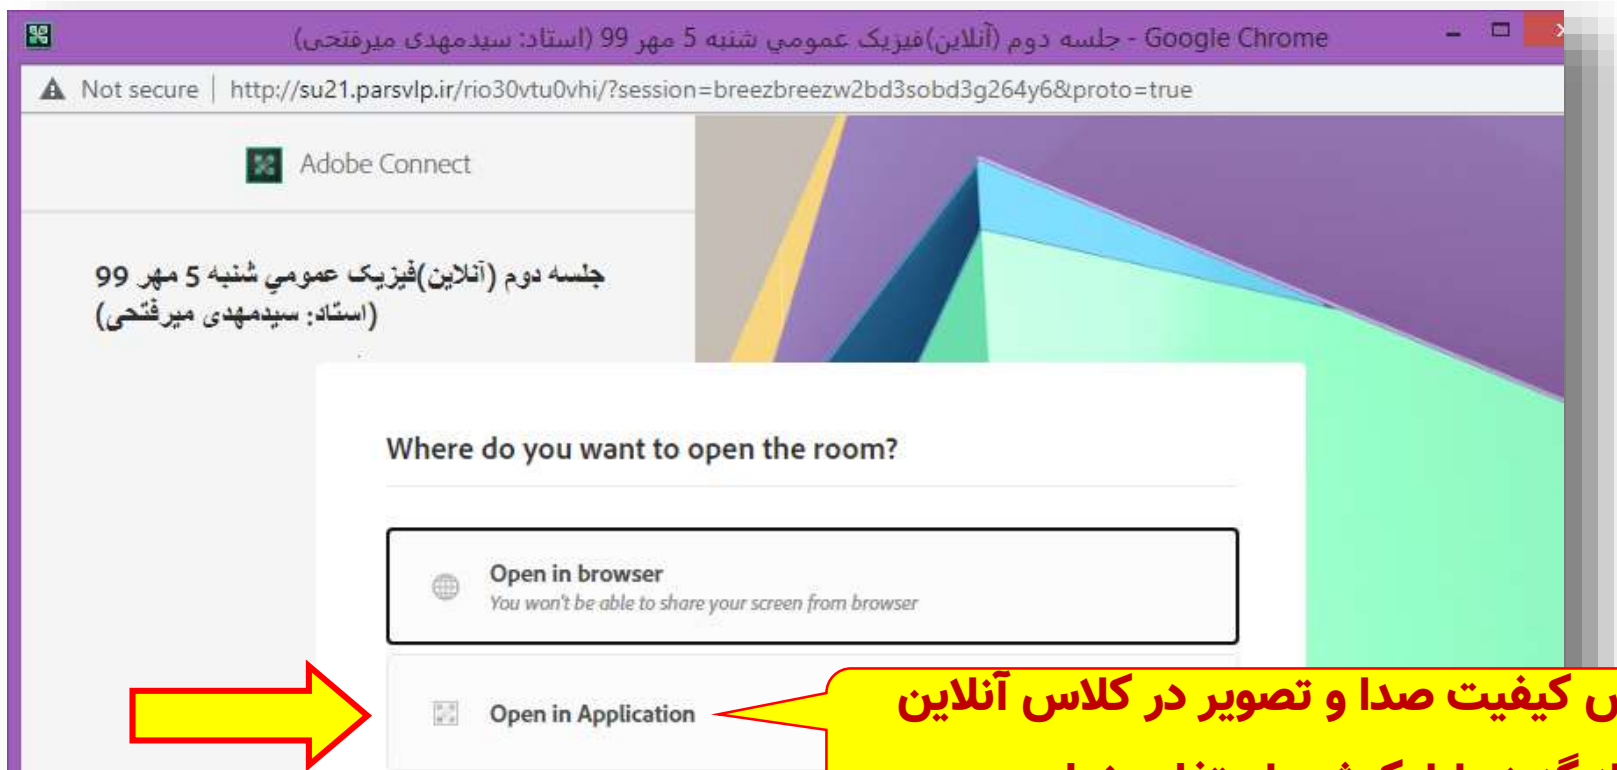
جلسه دوم (آنلاین)فیزیک عمومي شنبه 5 مهر 99 (استاد: سیدمهدی میرفتحی) - Google Chrome

Not secure | http://su21.parsvlp.ir/rio30vtu0vhi/?session=breezbreezw2bd3sobd3g264y6&proto=true

Adobe Connect

جلسه دوم (آنلاین)فیزیک عمومي شنبه 5 مهر 99 (استاد: سیدمهدی میرفتحی)

Where do you want to open the room?

Open in browser
You won't be able to share your screen from browser

Open in Application

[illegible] کیفیت صدا و تصویر در کلاس آنلاین
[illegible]